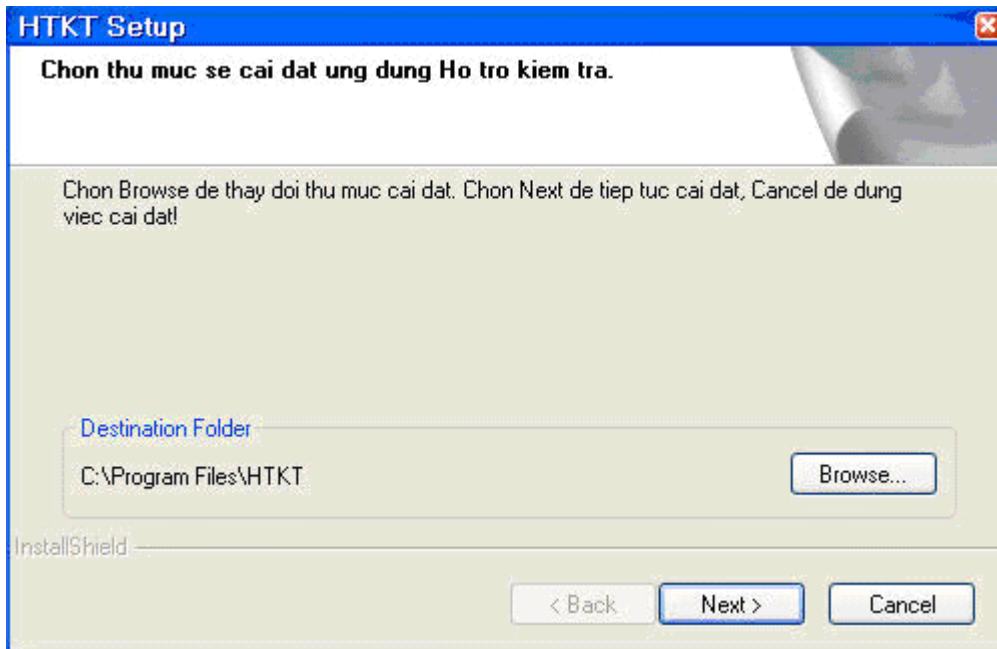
HTKT Setup

Chon thu muc se cai dat ung dung Ho tro kiem tra.

Chon Browse de thay doi thu muc cai dat. Chon Next de tiep tuc cai dat, Cancel de dung viec cai dat!

Destination Folder

C:\Program Files\HTKT

Browse...

InstallShield

< Back

Next >

Cancel